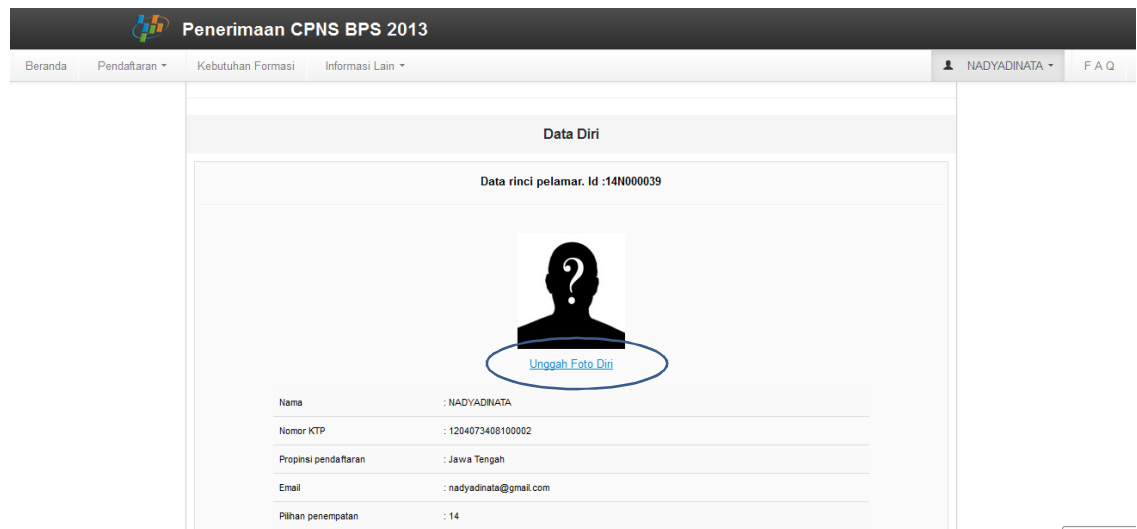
Penerimaan CPNS BPS 2013

Beranda Pendaftaran Kebutuhan Formasi Informasi Lain NADYADINATA FAQ

Data Diri

Data rinci pelamar. Id :14N000039

Unggah Foto Diri

| | |
|---|---|
| Nama | : NADYADINATA |
| Nomor KTP | : 1204073408100002 |
| Propinsi pendaftaran | : Jawa Tengah |
| Email | : nadyadinata@gmail.com |
| Pilihan penempatan | : 14 |